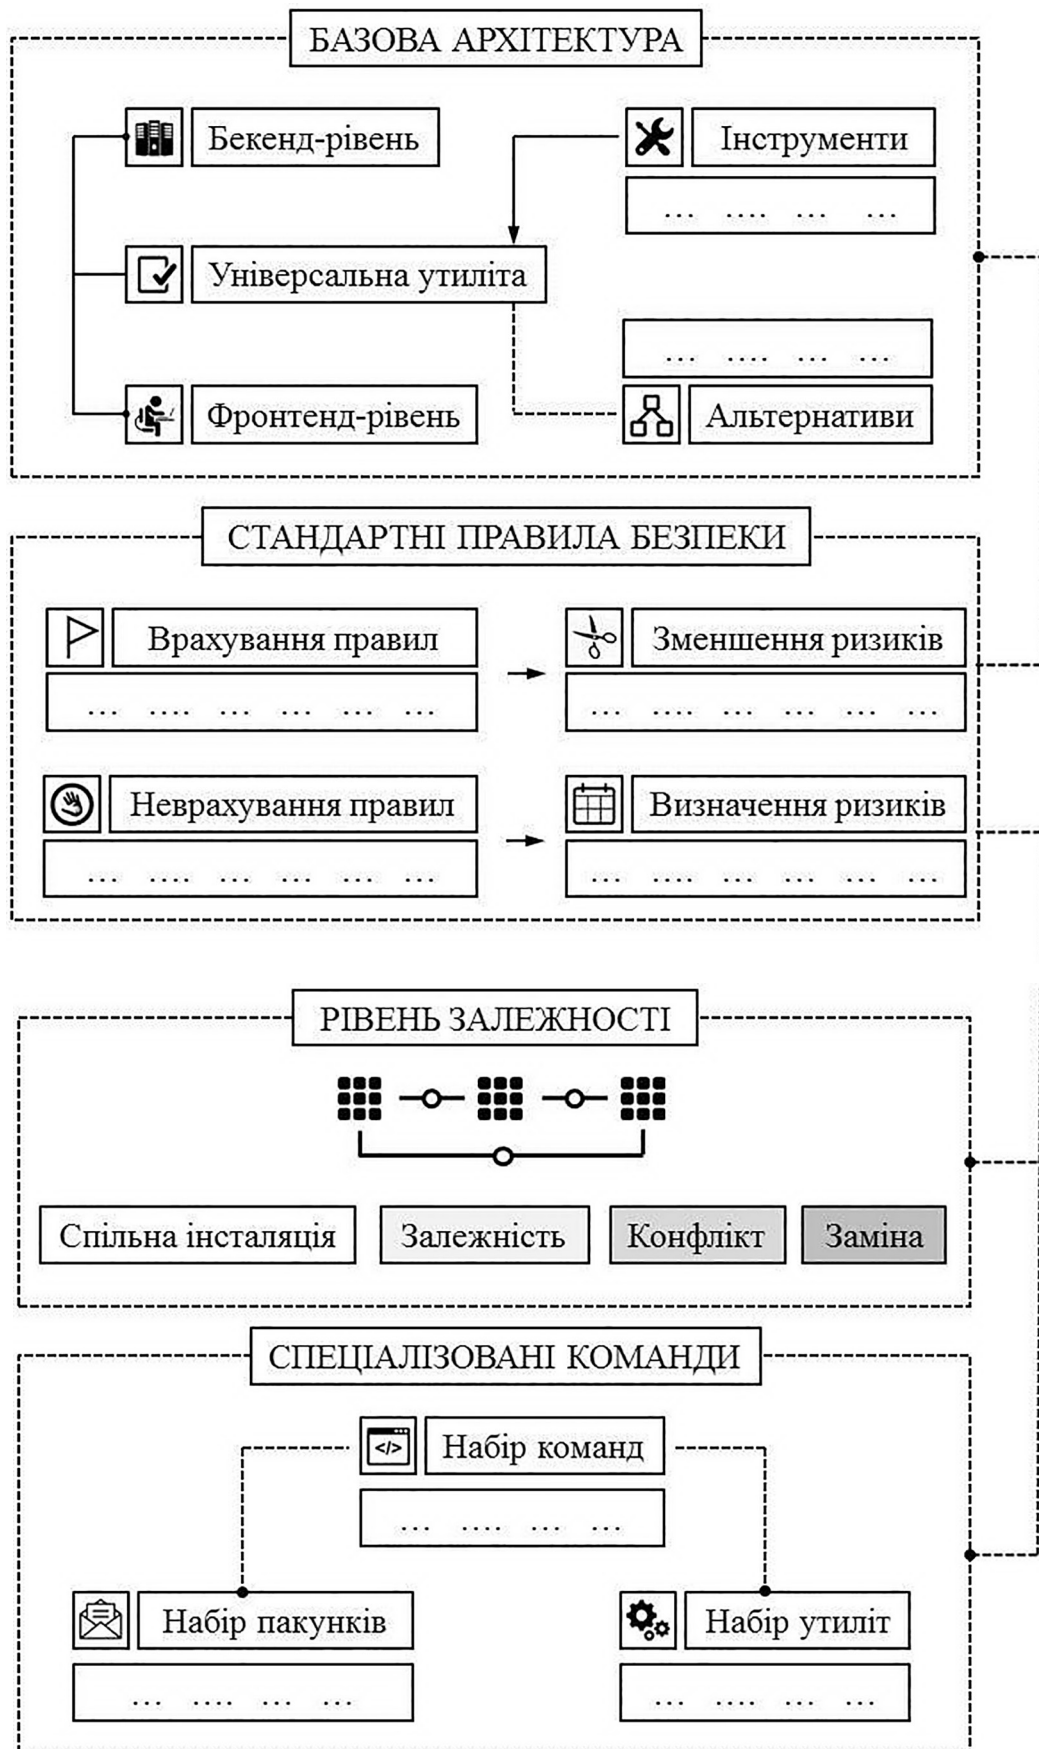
БАЗОВА АРХІТЕКТУРА

Бекенд-рівень

Інструменти

… …. … …

Універсальна утиліта

… …. … …

Фронтенд-рівень

Альтернативи

СТАНДАРТНІ ПРАВИЛА БЕЗПЕКИ

Врахування правил

… …. … … … …

Зменшення ризиків

… …. … … … …

Неврахування правил

… …. … … … …

Визначення ризиків

… …. … … … …

РІВЕНЬ ЗАЛЕЖНОСТІ

Спільна інсталяція

Залежність

Конфлікт

Заміна

СПЕЦІАЛІЗОВАНІ КОМАНДИ

Набір команд

… …. … …

Набір пакунків

… …. … …

Набір утиліт

… …. … …